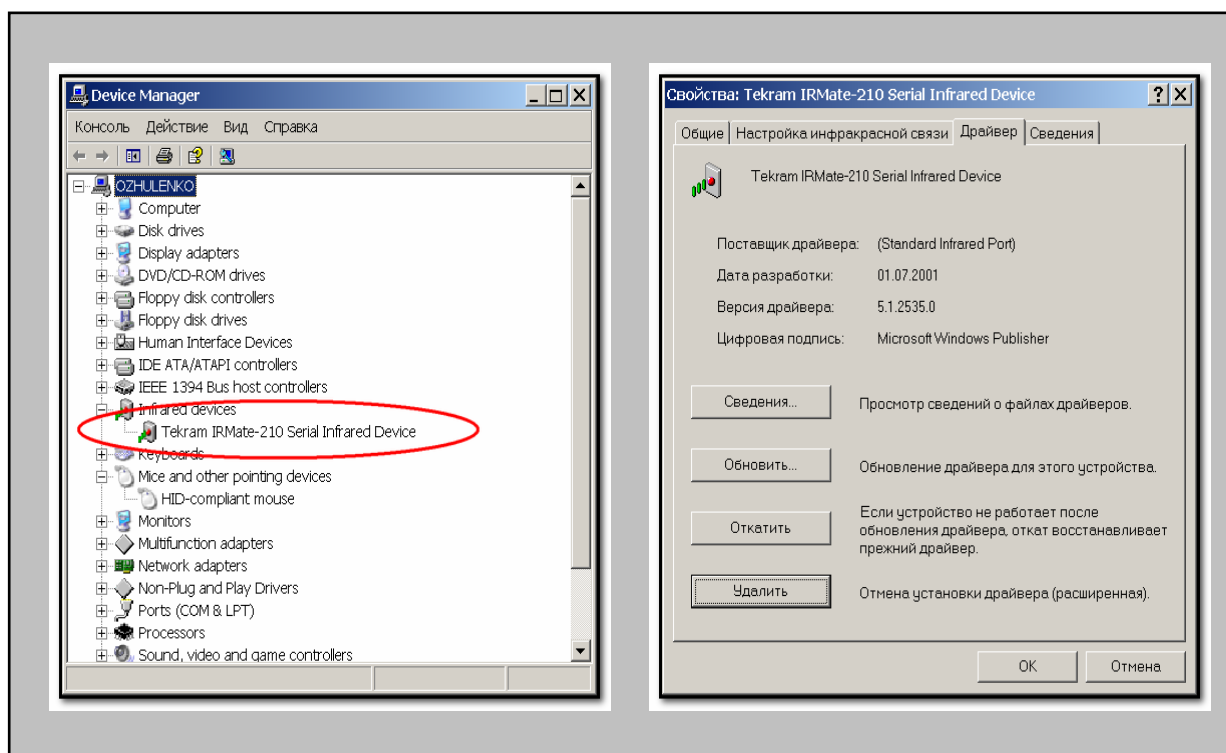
Device Manager

Консоль Действие Вид Справка

OZHULENKO
Computer
Disk drives
Display adapters
DVD/CD-ROM drives
Floppy disk controllers
Floppy disk drives
Human Interface Devices
IDE ATA/ATAPI controllers
IEEE 1394 Bus host controllers
Infrared devices
Tekram IRMate-210 Serial Infrared Device
Keyboards
Mice and other pointing devices
HID-compliant mouse
Monitors
Multifunction adapters
Network adapters
Non-Plug and Play Drivers
Ports (COM & LPT)
Processors
Sound, video and game controllers

Свойства: Tekram IRMate-210 Serial Infrared Device

Общие | Настройка инфракрасной связи | Драйвер | Сведения

Tekram IRMate-210 Serial Infrared Device

Поставщик драйвера: (Standard Infrared Port)
Дата разработки: 01.07.2001
Версия драйвера: 5.1.2535.0
Цифровая подпись: Microsoft Windows Publisher

Сведения... Просмотр сведений о файлах драйверов.

Обновить... Обновление драйвера для этого устройства.

Откатить Если устройство не работает после обновления драйвера, откат восстанавливает прежний драйвер.

Удалить Отмена установки драйвера (расширенная).

OK Отмена